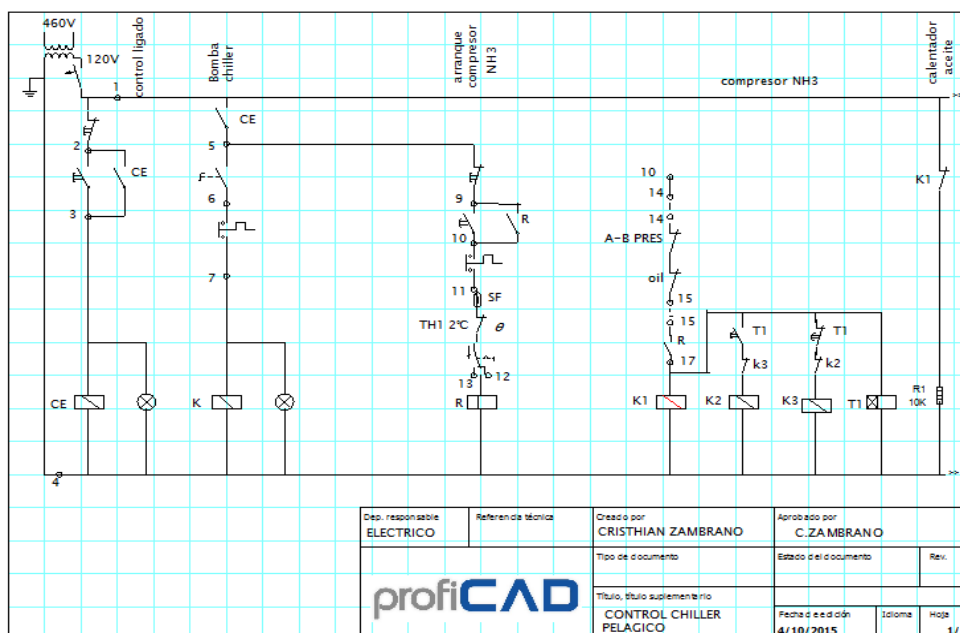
460V
120V
control ligado
1
Bomba chiller
CE
arranque compresor NH3
compresor NH3
calentador aceite
2
CE
5
F
6
3
7
9
R
10
10
14
14
A-B PRES
oil
15
15
R
17
K1
11
SF
TH1 2°C
θ
13
12
T1
k3
T1
k2
CE
K
R
K1
K2
K3
T1
R1
10K
4

| Dep. responsable | Referencia técnica | Creado por | Aprobado por |
|---|---|---|---|
| ELECTRICO | | CRISTHIAN ZAMBRANO | C.ZAMBRANO |

Tipo de documento
Estado del documento
Rev.
proficad
Título, título suplementario
CONTROL CHILLER PELAGICO
Fecha de edición
4/10/2015
Idioma
Hoja
1/